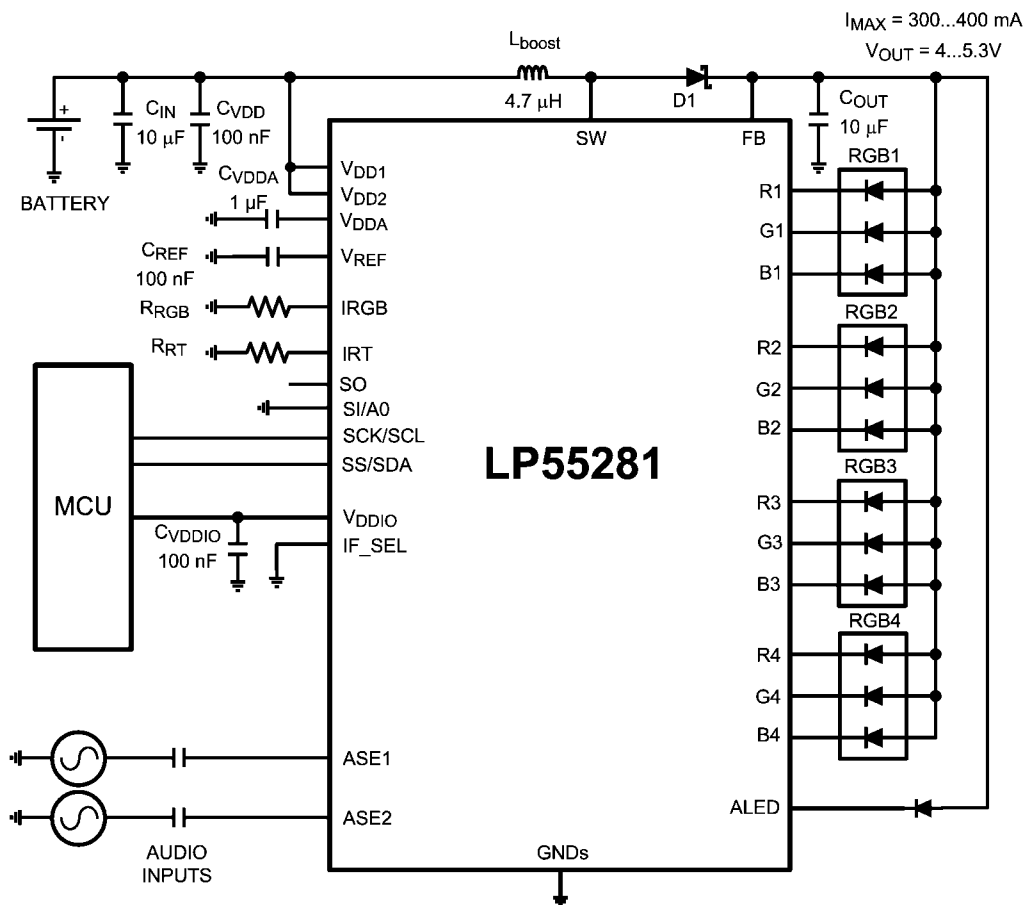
$I_{MAX}$ = 300...400 mA
$V_{OUT}$ = 4...5.3V

$L_{boost}$
4.7 µH
D1
SW
FB
$C_{OUT}$
10 µF

+
BATTERY
$C_{IN}$
10 µF
$C_{VDD}$
100 nF
$C_{VDDA}$
1 µF
$C_{REF}$
100 nF
$R_{RGB}$
$R_{RT}$

$V_{DD1}$
$V_{DD2}$
$V_{DDA}$
$V_{REF}$
IRGB
IRT
SO
SI/A0
SCK/SCL
SS/SDA
$V_{DDIO}$
IF_SEL

MCU
$C_{VDDIO}$
100 nF

LP55281

RGB1
R1
G1
B1
RGB2
R2
G2
B2
RGB3
R3
G3
B3
RGB4
R4
G4
B4

ASE1
ASE2
AUDIO
INPUTS
ALED
GNDs